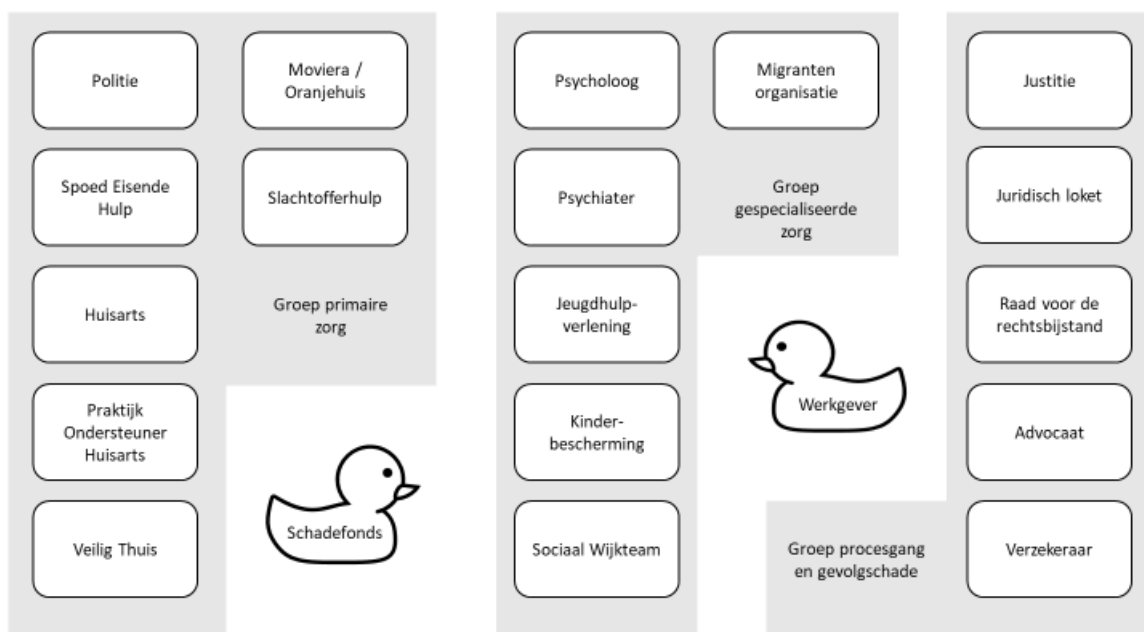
Politie

Moviera / Oranjehuis

Spoed Eisende Hulp

Slachtofferhulp

Huisarts

Groep primaire zorg

Praktijk Ondersteuner Huisarts

Veilig Thuis

Schadefonds

Psycholoog

Migranten organisatie

Psychiater

Groep gespecialiseerde zorg

Jeugdhulpverlening

Kinderbescherming

Sociaal Wijkteam

Werkgever

Justitie

Juridisch loket

Raad voor de rechtsbijstand

Advocaat

Groep procesgang en gevolgschade

Verzekeraar